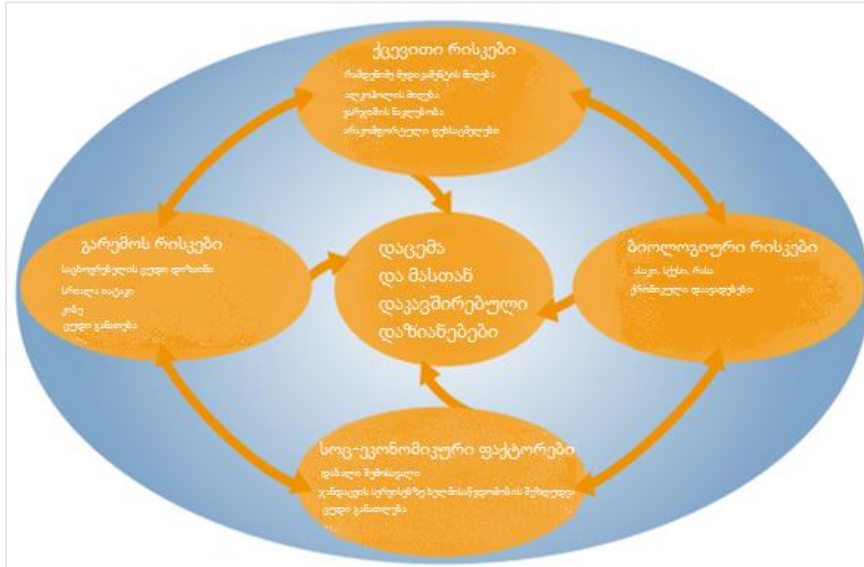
ქცევითი რისკები
რამდენიმე მედიკამენტის მიღება
ალკოჰოლის მიღება
ფიზიკური აქტიურობა
არაადეკვატური ფეხსაცმელები

გარემოს რისკები
საცხოვრებლის ცუდი დიზაინი
სრიალა იატაკი
კიბე
ცუდი განათება

დაცემა
და მასთან
დაკავშირებული
დაზიანებები

ბიოლოგიური რისკები
ასაკი, სქესი, რასა
ქრონიკული დაავადებები

სოც-ეკონომიკური ფაქტორები
დაბალი შემოსავალი
ჯანდაცვის სერვისებზე ხელმისაწვდომობის შეზღუდვა
ცუდი განათლება